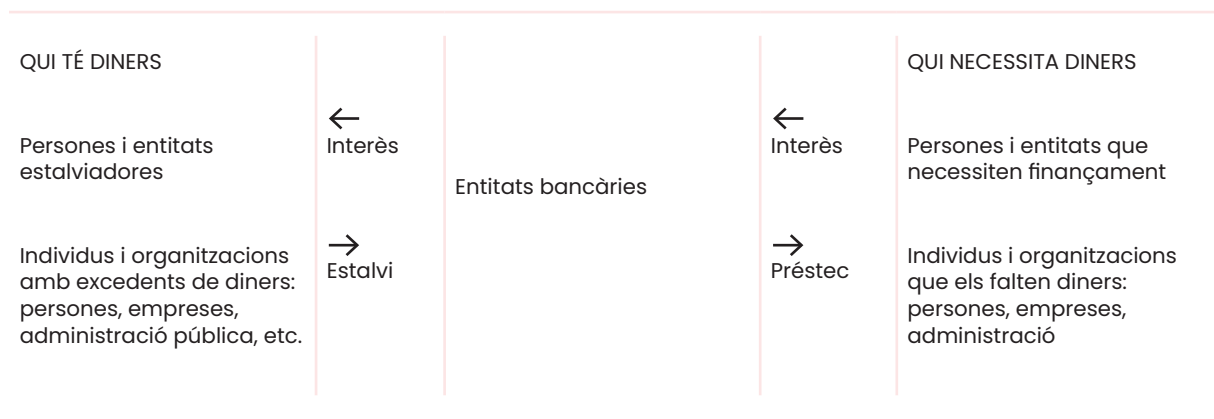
QUI TÉ DINERS

Persones i entitats estalviadores

Individus i organitzacions amb excedents de diners: persones, empreses, administració pública, etc.

←
Interès

→
Estalvi

Entitats bancàries

←
Interès

→
Préstec

QUI NECESSITA DINERS

Persones i entitats que necessiten finançament

Individus i organitzacions que els falten diners: persones, empreses, administració